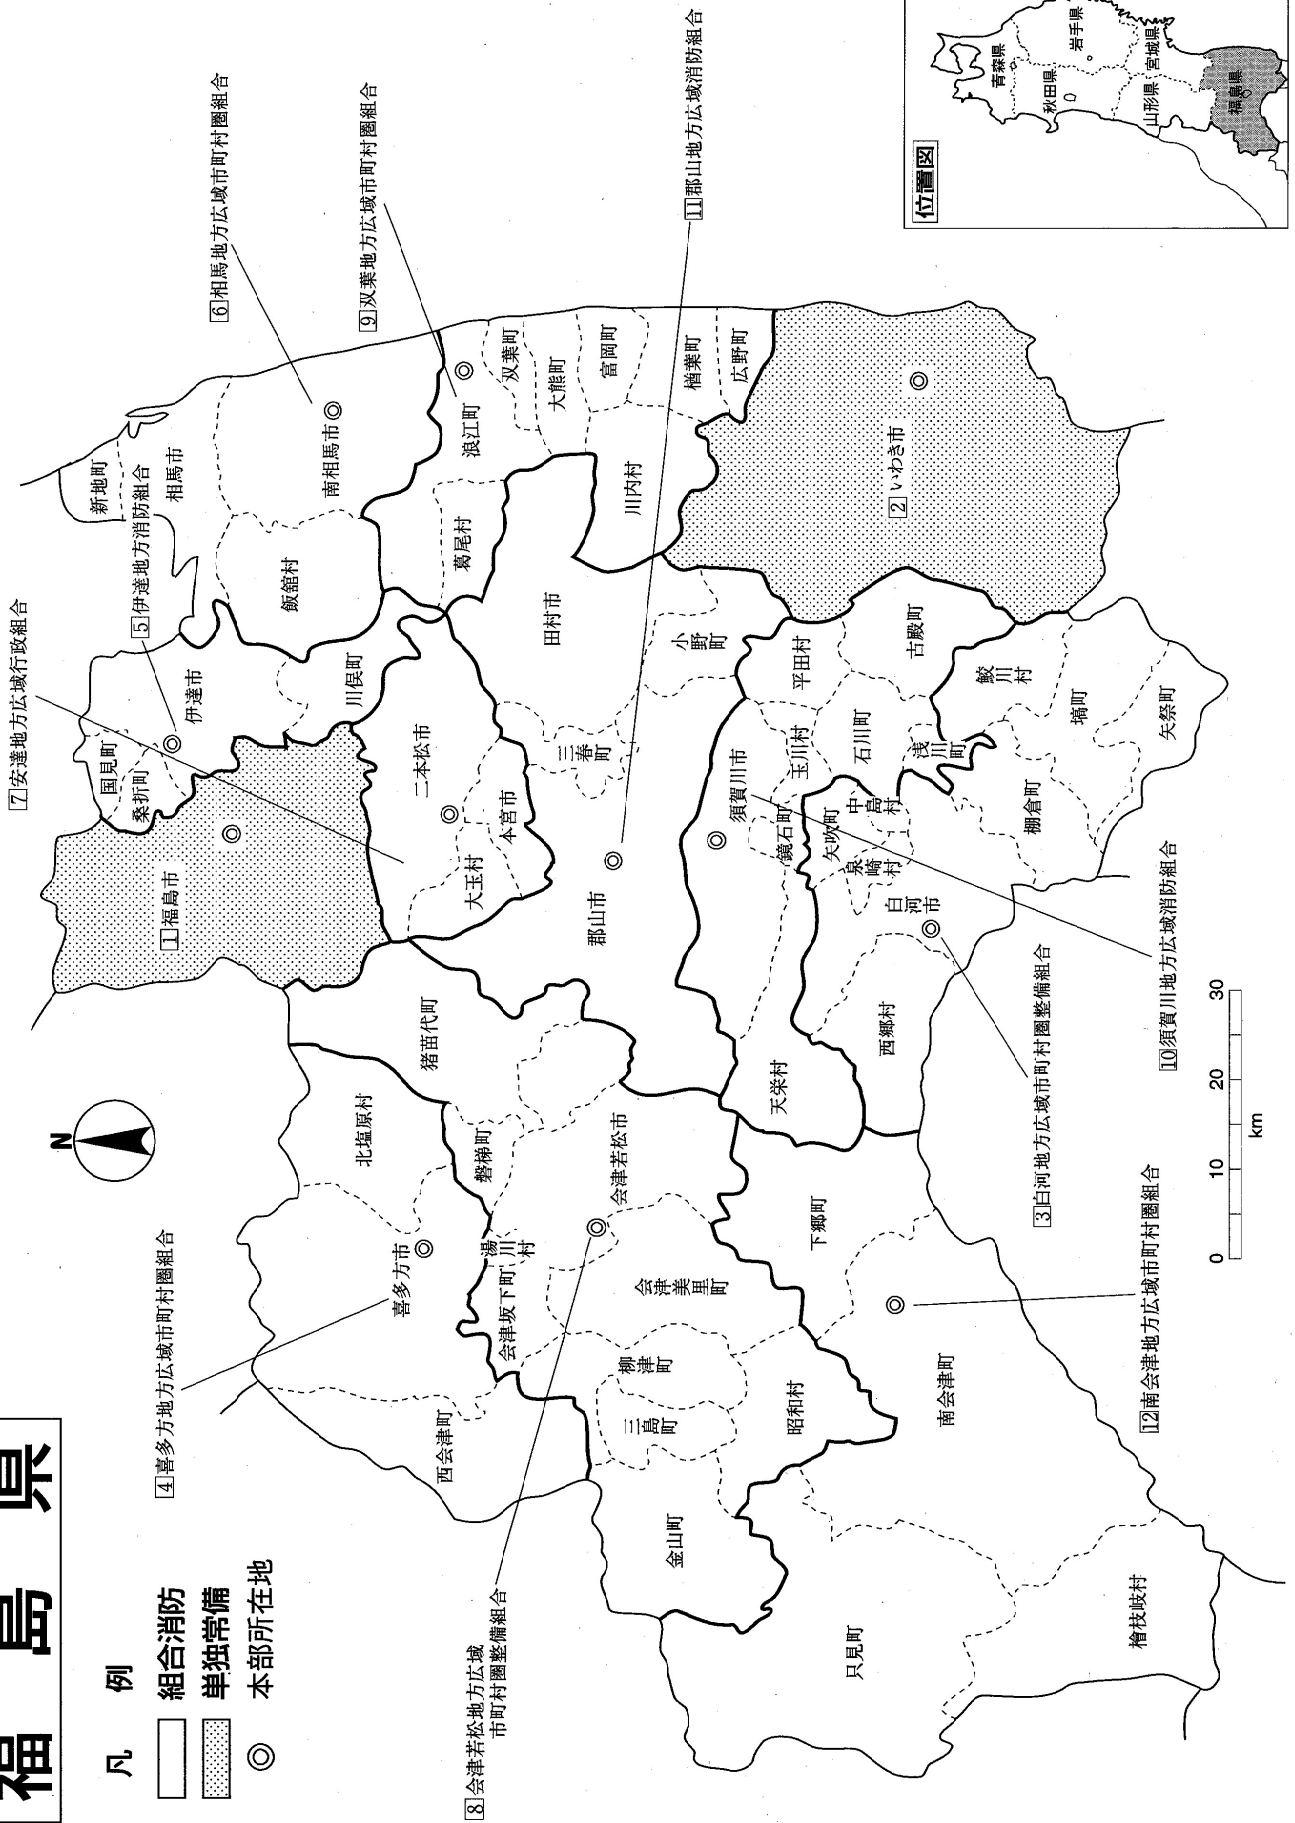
福島県

凡例
組合消防
単独常備
本部所在地

位置図
青森県
岩手県
秋田県
宮城県
山形県
福島県

N

1 福島市
2 いわき市
3 白河地方広域市町村圏整備組合
4 喜多方地方広域市町村圏組合
5 伊達地方消防組合
6 相馬地方広域市町村圏組合
7 安達地方広域行政組合
8 会津若松地方広域市町村圏整備組合
9 双葉地方広域市町村圏組合
10 須賀川地方広域消防組合
11 郡山地方広域消防組合
12 南会津地方広域市町村圏組合

新地町
相馬市
南相馬市
飯舘村
伊達市
国見町
桑折町
川俣町
浪江町
双葉町
大熊町
富岡町
楢葉町
広野町
川内村
葛尾村
田村市
小野町
二本松市
本宮市
大玉村
三春町
郡山市
須賀川市
鏡石町
玉川村
平田村
古殿町
石川町
浅川町
鮫川村
塙町
矢祭町
棚倉町
中島村
矢吹町
泉崎村
白河市
西郷村
天栄村
猪苗代町
北塩原村
磐梯町
喜多方市
湯川村
会津若松市
会津坂下町
会津美里町
柳津町
三島町
西会津町
昭和村
金山町
下郷町
南会津町
只見町
檜枝岐村

0 10 20 30
km